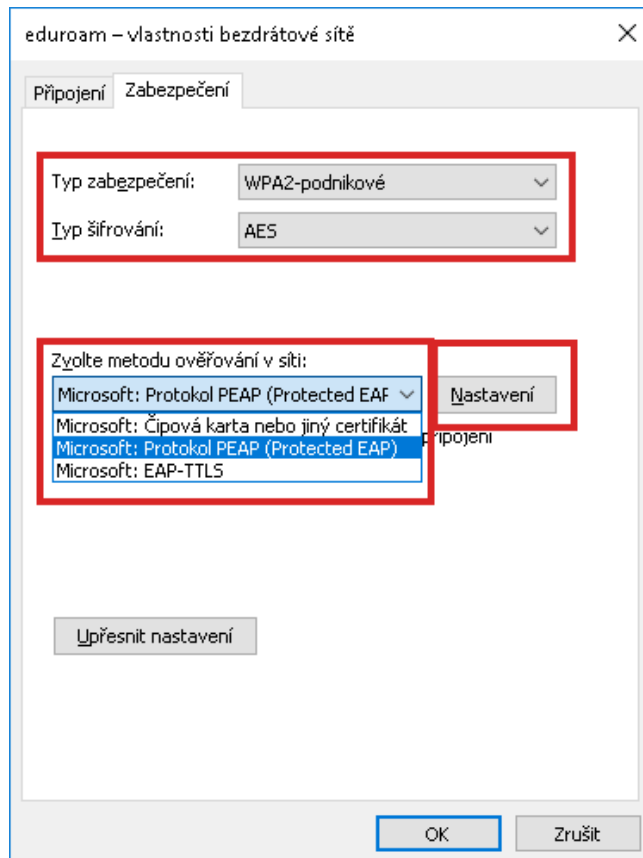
eduroam – vlastnosti bezdrátové sítě

Připojení Zabezpečení

Typ zabezpečení: WPA2-podnikové

Typ šifrování: AES

Zvolte metodu ověřování v síti:

Microsoft: Protokol PEAP (Protected EAF

Nastavení

Microsoft: Čipová karta nebo jiný certifikát
Microsoft: Protokol PEAP (Protected EAP)
Microsoft: EAP-TTLS

připojení

Upřesnit nastavení

OK Zrušit